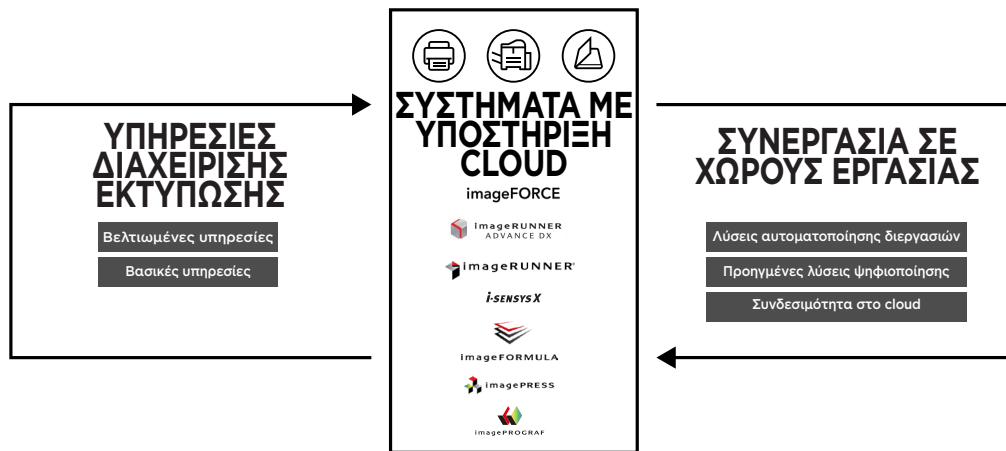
ΥΠΗΡΕΣΙΕΣ ΔΙΑΧΕΙΡΙΣΗΣ ΕΚΤΥΠΩΣΗΣ

Βελτιωμένες υπηρεσίες

Βασικές υπηρεσίες

ΣΥΣΤΗΜΑΤΑ ΜΕ ΥΠΟΣΤΗΡΙΞΗ CLOUD

imageFORCE

imageRUNNER ADVANCE DX

imageRUNNER

i-SENSYS X

imageFORMULA

imagePRESS

imagePROGRAF

ΣΥΝΕΡΓΑΣΙΑ ΣΕ ΧΩΡΟΥΣ ΕΡΓΑΣΙΑΣ

Λύσεις αυτοματοποίησης διεργασιών

Προηγμένες λύσεις ψηφιοποίησης

Συνδεσιμότητα στο cloud